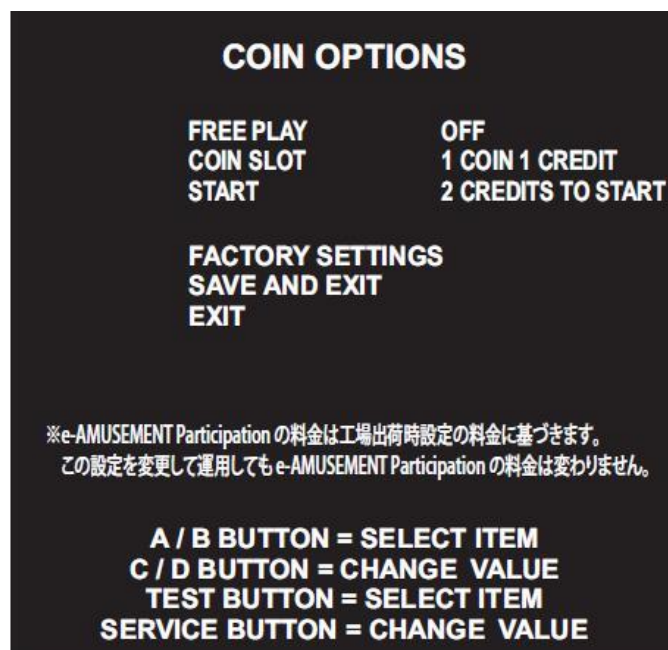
COIN OPTIONS

FREE PLAY OFF
COIN SLOT 1 COIN 1 CREDIT
START 2 CREDITS TO START

FACTORY SETTINGS
SAVE AND EXIT
EXIT

※e-AMUSEMENT Participation の料金は工場出荷時設定の料金に基づきます。
この設定を変更して運用しても e-AMUSEMENT Participation の料金は変わりません。

A / B BUTTON = SELECT ITEM
C / D BUTTON = CHANGE VALUE
TEST BUTTON = SELECT ITEM
SERVICE BUTTON = CHANGE VALUE